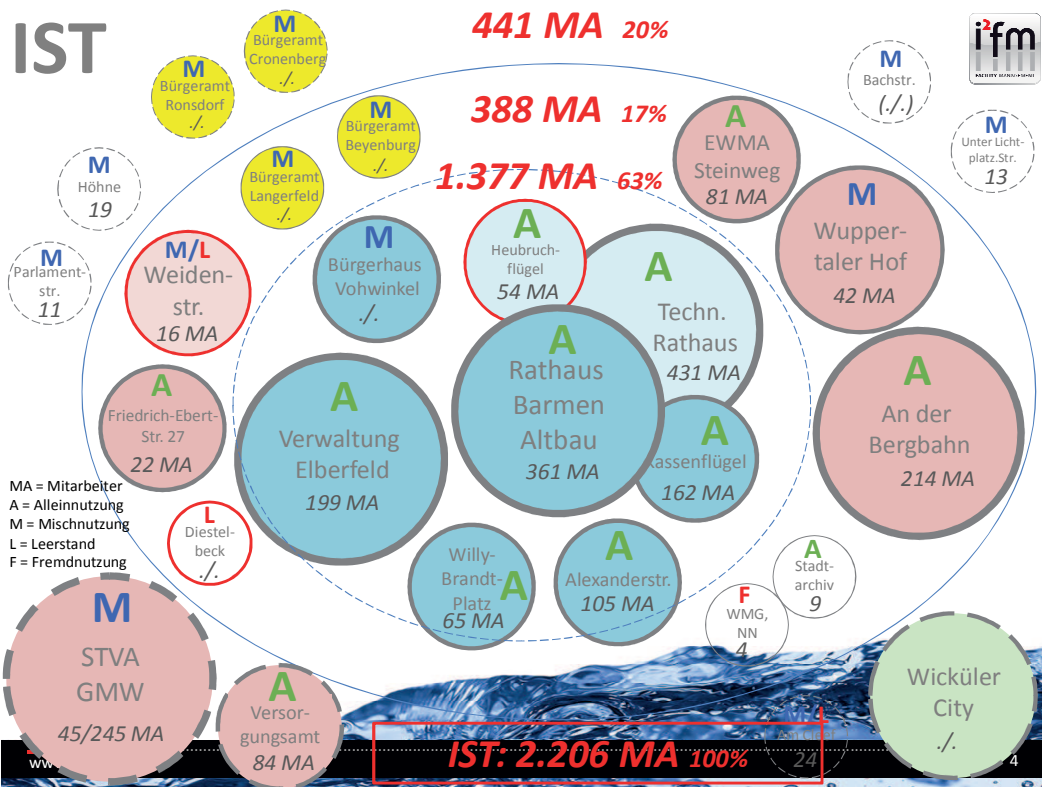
IST

441 MA 20%

388 MA 17%

1.377 MA 63%

M
Bürgeramt
Cronenberg
./.

M
Bürgeramt
Ronsdorf
./.

M
Bürgeramt
Beyenburg
./.

M
Bürgeramt
Langerfeld
./.

M
Bachstr.
(./.)

M
Unter Lichtplatz.Str.
13

M
Höhne
19

M
Parlamentstr.
11

A
EWMA
Steinweg
81 MA

M
Wuppertaler Hof
42 MA

M/L
Weidenstr.
16 MA

M
Bürgerhaus
Vohwinkel
./.

A
Heubruchflügel
54 MA

A
Techn.
Rathaus
431 MA

A
Rathaus
Barmen
Altbau
361 MA

A
Kassenflügel
162 MA

A
An der
Bergbahn
214 MA

A
Friedrich-Ebert-Str. 27
22 MA

A
Verwaltung
Elberfeld
199 MA

MA = Mitarbeiter
A = Alleinnutzung
M = Mischnutzung
L = Leerstand
F = Fremdnutzung

L
Dieselbeck
./.

Willy-Brandt-Platz
A
65 MA

A
Alexanderstr.
105 MA

F
WMG,
NN
4

A
Stadtarchiv
9

M
STVA
GMW
45/245 MA

A
Versorgungsamt
84 MA

IST: 2.206 MA 100%

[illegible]
24

Wicküler
City
./.

www
4